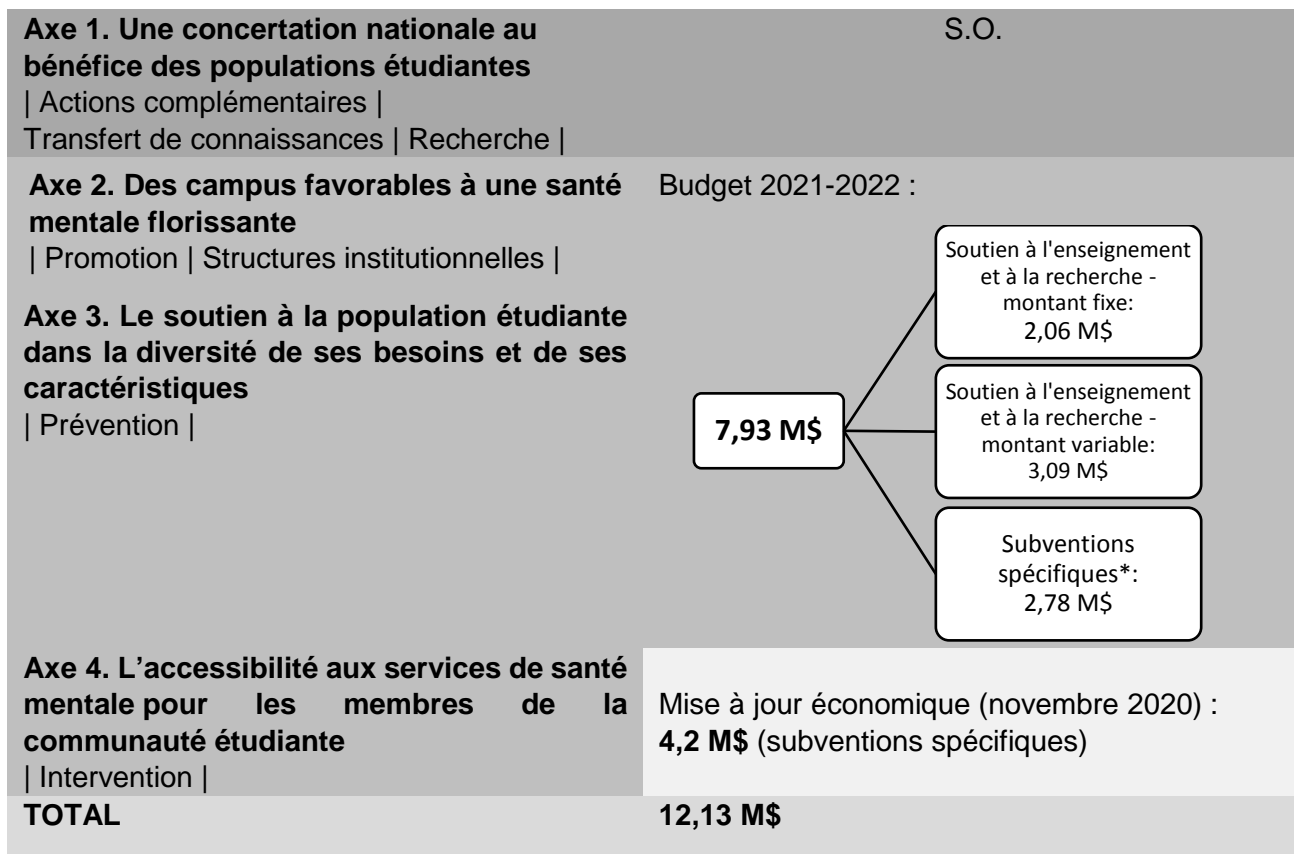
| | |
|---|---|
| **Axe 1. Une concertation nationale au bénéfice des populations étudiantes** \| Actions complémentaires \| Transfert de connaissances \| Recherche \| | S.O. |
| **Axe 2. Des campus favorables à une santé mentale florissante** \| Promotion \| Structures institutionnelles \| **Axe 3. Le soutien à la population étudiante dans la diversité de ses besoins et de ses caractéristiques** \| Prévention \| | Budget 2021-2022 : **7,93 M$** Soutien à l'enseignement et à la recherche - montant fixe: 2,06 M$ Soutien à l'enseignement et à la recherche - montant variable: 3,09 M$ Subventions spécifiques*: 2,78 M$ |
| **Axe 4. L'accessibilité aux services de santé mentale pour les membres de la communauté étudiante** \| Intervention \| | Mise à jour économique (novembre 2020) : **4,2 M$** (subventions spécifiques) |
| **TOTAL** | **12,13 M$** |